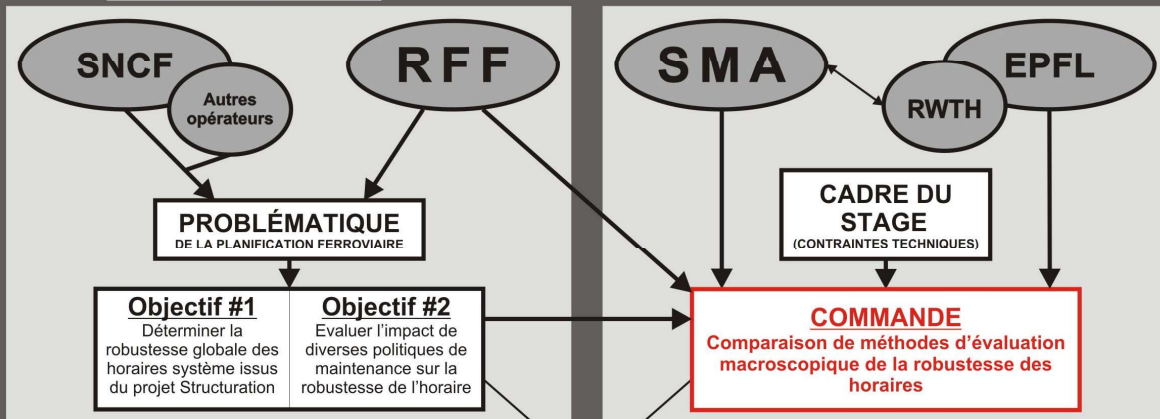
SNCF

Autres opérateurs

RFF

SMA

RWTH

EPFL

CADRE DU STAGE
(CONTRAINTES TECHNIQUES)

PROBLÉMATIQUE
DE LA PLANIFICATION FERROVIAIRE

Objectif #1
Déterminer la robustesse globale des horaires système issus du projet Structuration

Objectif #2
Evaluer l'impact de diverses politiques de maintenance sur la robustesse de l'horaire

COMMANDE
Comparaison de méthodes d'évaluation macroscopique de la robustesse des horaires